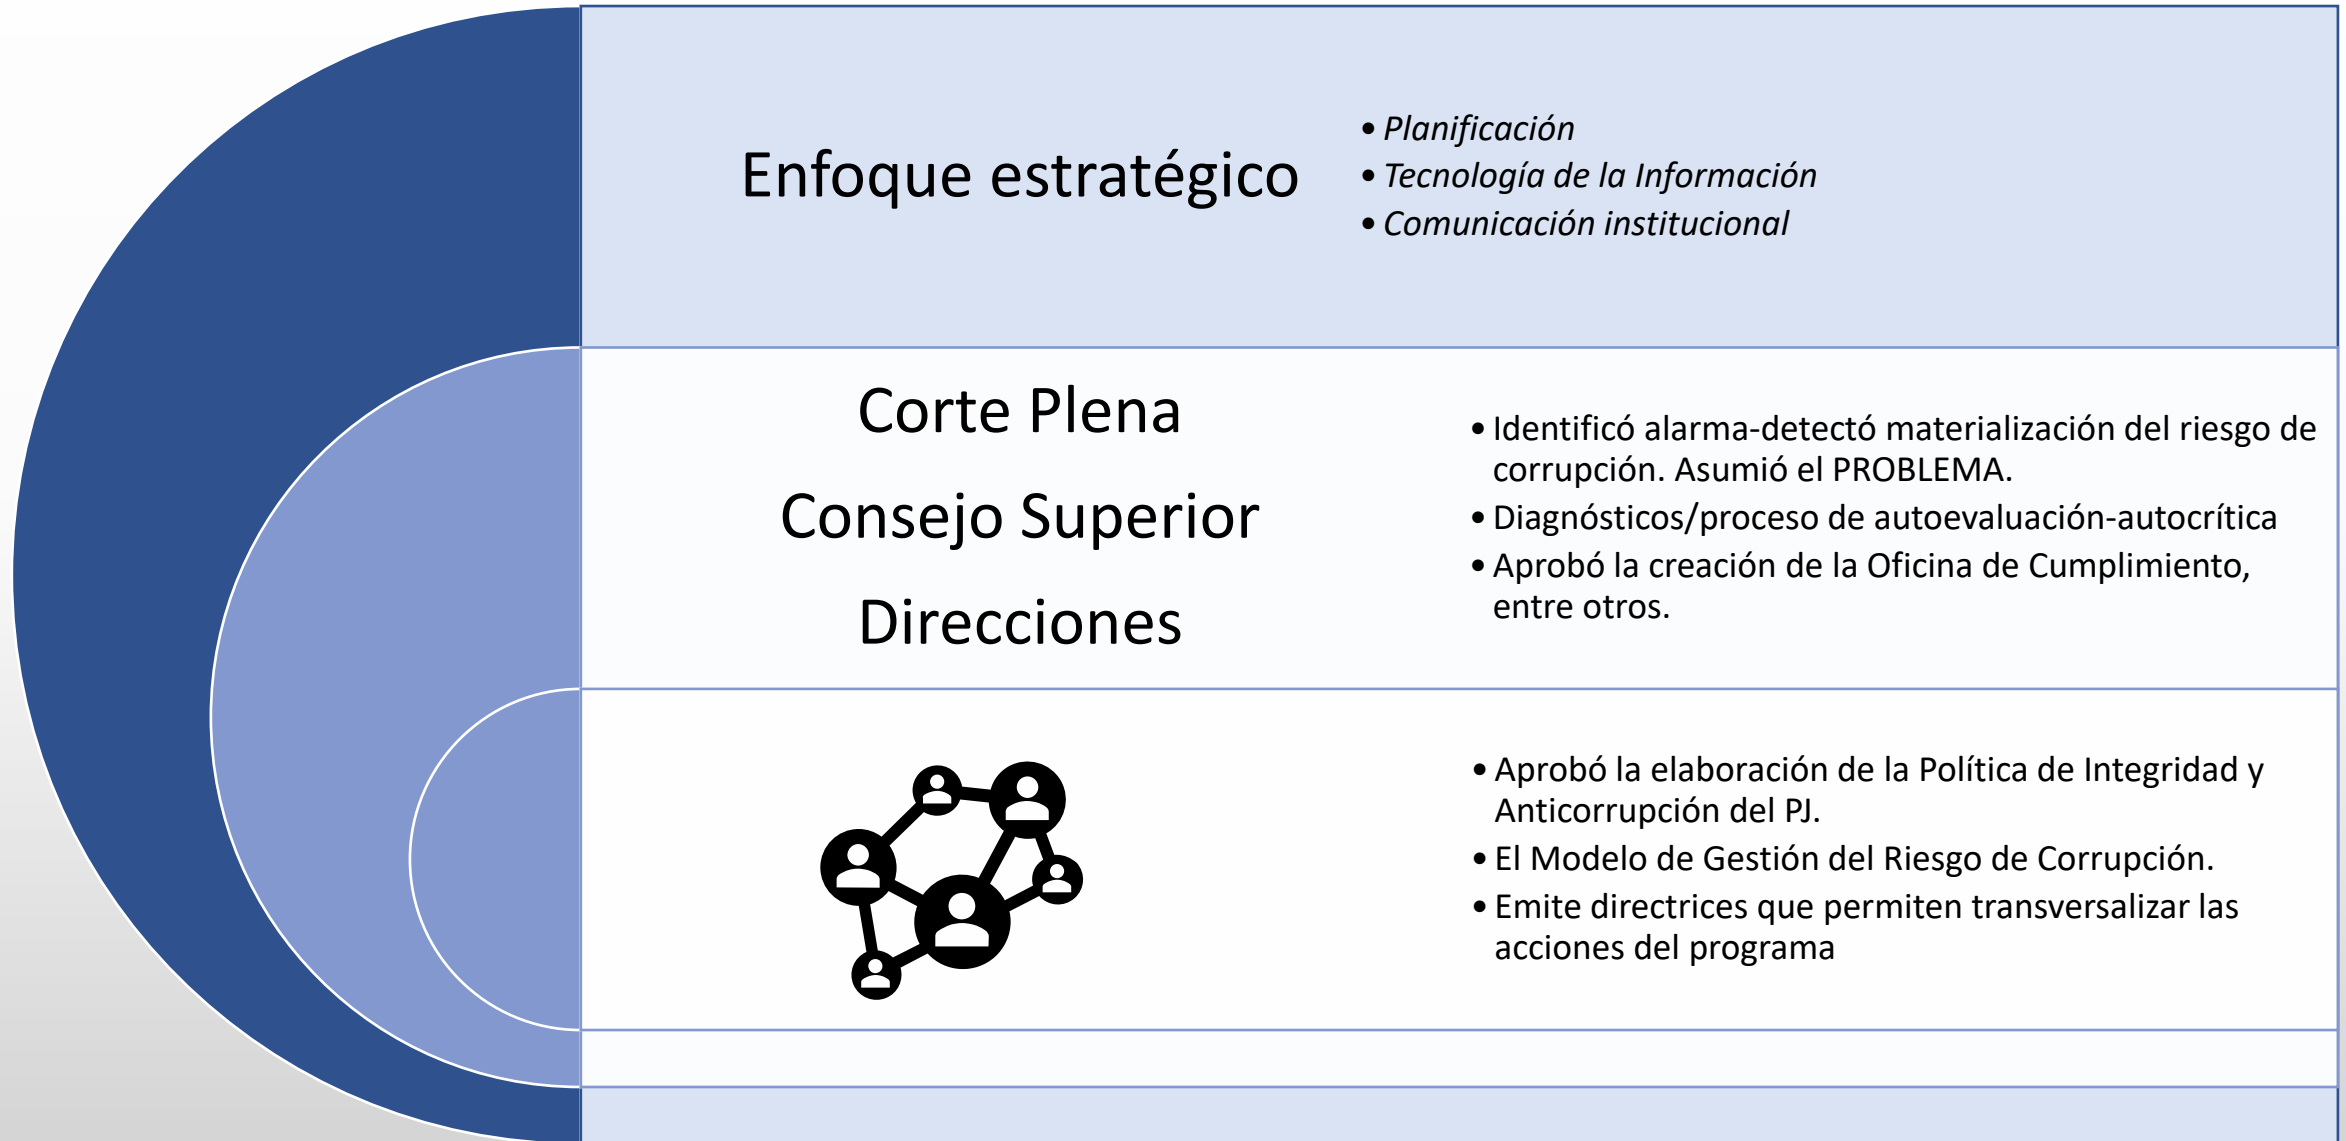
Enfoque estratégico

- *Planificación*
- *Tecnología de la Información*
- *Comunicación institucional*

Corte Plena

Consejo Superior

Direcciones

- Identificó alarma-detectó materialización del riesgo de corrupción. Asumió el PROBLEMA.
- Diagnósticos/proceso de autoevaluación-autocrítica
- Aprobó la creación de la Oficina de Cumplimiento, entre otros.

- Aprobó la elaboración de la Política de Integridad y Anticorrupción del PJ.
- El Modelo de Gestión del Riesgo de Corrupción.
- Emite directrices que permiten transversalizar las acciones del programa